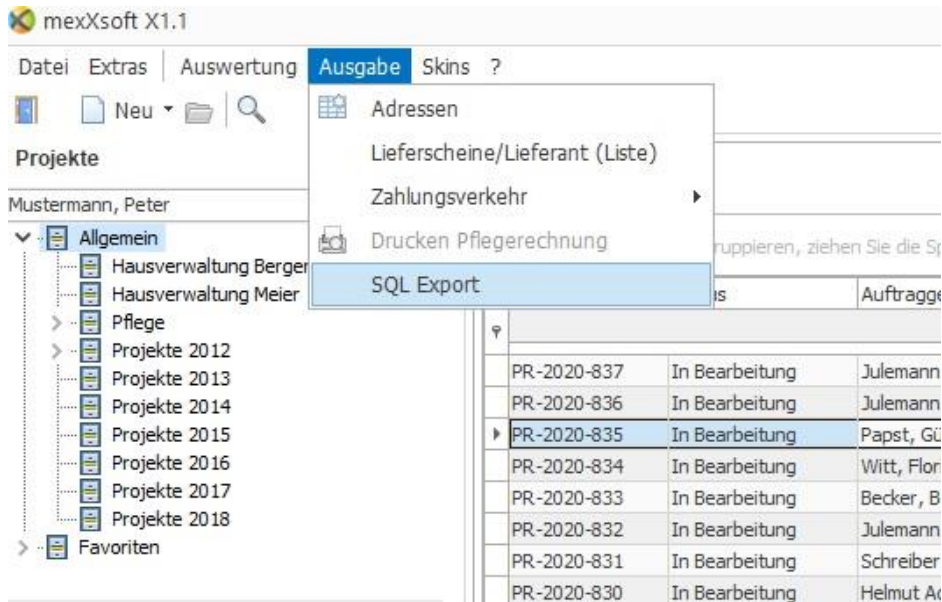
mexXsoft X1.1

Datei Extras Auswertung Ausgabe Skins ?

Neu

Projekte

Mustermann, Peter

Allgemein
Hausverwaltung Berger
Hausverwaltung Meier
Pflege
Projekte 2012
Projekte 2013
Projekte 2014
Projekte 2015
Projekte 2016
Projekte 2017
Projekte 2018
Favoriten

Adressen
Lieferscheine/Lieferant (Liste)
Zahlungsverkehr
Drucken Pflegerechnung
SQL Export

ruppieren, ziehen Sie die Sp

| | us | Auftragge |
|---|---|---|
| PR-2020-837 | In Bearbeitung | Julemann |
| PR-2020-836 | In Bearbeitung | Julemann |
| PR-2020-835 | In Bearbeitung | Papst, Gü |
| PR-2020-834 | In Bearbeitung | Witt, Flor |
| PR-2020-833 | In Bearbeitung | Becker, B |
| PR-2020-832 | In Bearbeitung | Julemann |
| PR-2020-831 | In Bearbeitung | Schreiber |
| PR-2020-830 | In Bearbeitung | Helmut A |